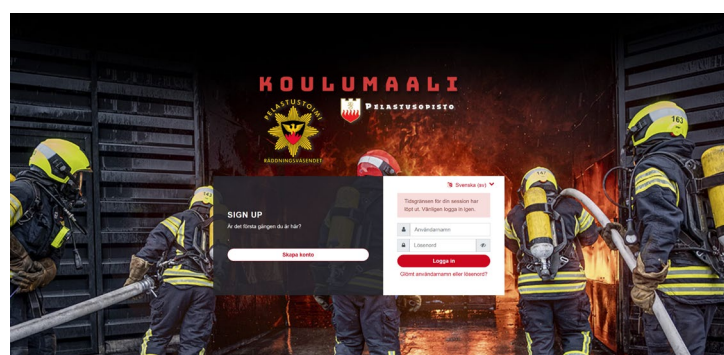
KOULUMAALI

PELASTUSTOIMI
RÄDDNINGSVÄSENDET

Pelastusopisto

SIGN UP
Är det första gången du är här?
Skapa konto

Svenska (sv)
Tidsgränsen för din session har löpt ut. Vänligen logga in igen.
Användarnamn
Lösenord
Logga in
Glömt användarnamn eller lösenord?

163